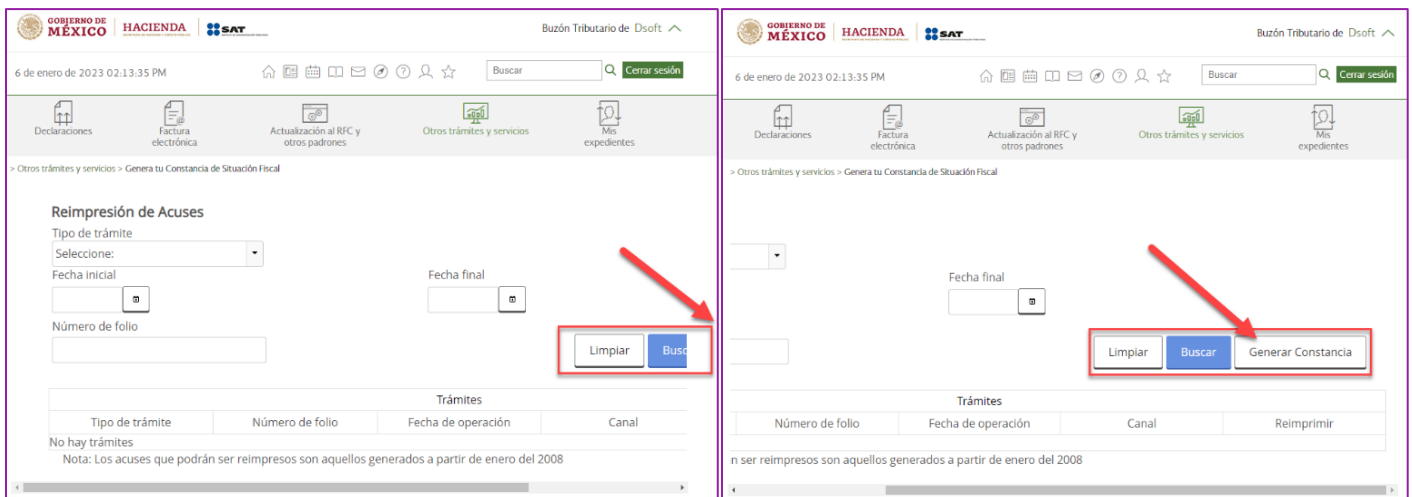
GOBIERNO DE MÉXICO | HACIENDA | SAT

Buzón Tributario de Dsoft

6 de enero de 2023 02:13:35 PM

Buscar

Cerrar sesión

Declaraciones
Factura electrónica
Actualización al RFC y otros padrones
Otros trámites y servicios
Mis expedientes

> Otros trámites y servicios > Genera tu Constancia de Situación Fiscal

Reimpresión de Acuses

Tipo de trámite

Seleccione:

Fecha inicial

Fecha final

Número de folio

Limpiar

Busc

| Trámites | | | |
|---|---|---|---|
| Tipo de trámite | Número de folio | Fecha de operación | Canal |

No hay trámites

Nota: Los acuses que podrán ser reimpresos son aquellos generados a partir de enero del 2008

GOBIERNO DE MÉXICO | HACIENDA | SAT

Buzón Tributario de Dsoft

6 de enero de 2023 02:13:35 PM

Buscar

Cerrar sesión

Declaraciones
Factura electrónica
Actualización al RFC y otros padrones
Otros trámites y servicios
Mis expedientes

> Otros trámites y servicios > Genera tu Constancia de Situación Fiscal

Fecha final

Limpiar

Buscar

Generar Constancia

| Trámites | | | |
|---|---|---|---|
| Número de folio | Fecha de operación | Canal | Reimprimir |

n ser reimpresos son aquellos generados a partir de enero del 2008